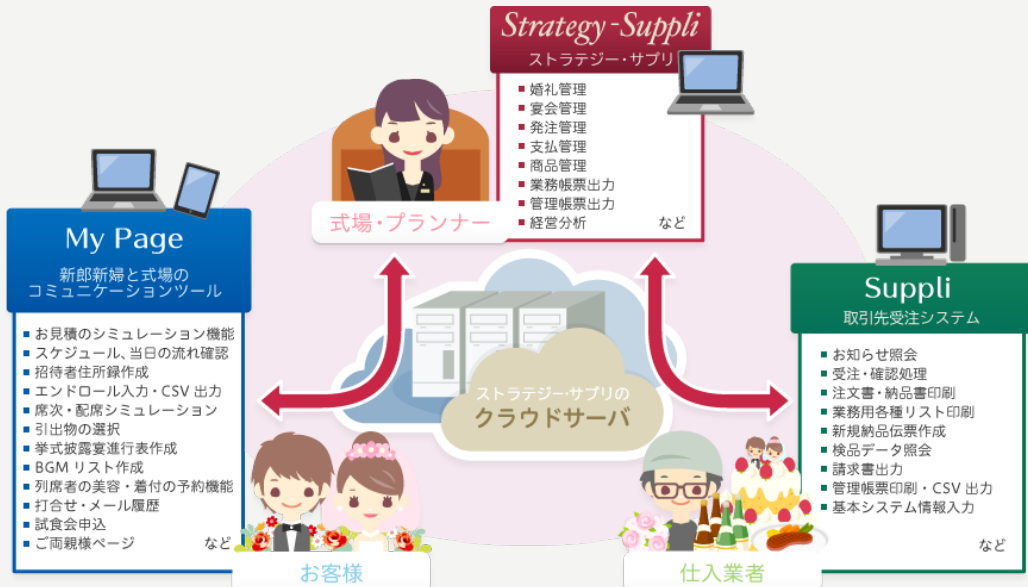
Strategy-Suppli
ストラテジー・サプリ

■ 婚礼管理
■ 宴会管理
■ 発注管理
■ 支払管理
■ 商品管理
■ 業務帳票出力
■ 管理帳票出力
■ 経営分析 など

式場・プランナー

My Page
新郎新婦と式場の
コミュニケーションツール

■ お見積のシミュレーション機能
■ スケジュール、当日の流れ確認
■ 招待者住所録作成
■ エンドロール入力・CSV 出力
■ 席次・配席シミュレーション
■ 引出物の選択
■ 挙式披露宴進行表作成
■ BGM リスト作成
■ 列席者の美容・着付の予約機能
■ 打合せ・メール履歴
■ 試食会申込
■ ご両親様ページ など

ストラテジー・サプリの
クラウドサーバ

Suppli
取引先受注システム

■ お知らせ照会
■ 受注・確認処理
■ 注文書・納品書印刷
■ 業務用各種リスト印刷
■ 新規納品伝票作成
■ 検品データ照会
■ 請求書出力
■ 管理帳票印刷・CSV 出力
■ 基本システム情報入力

など

お客様

仕入業者